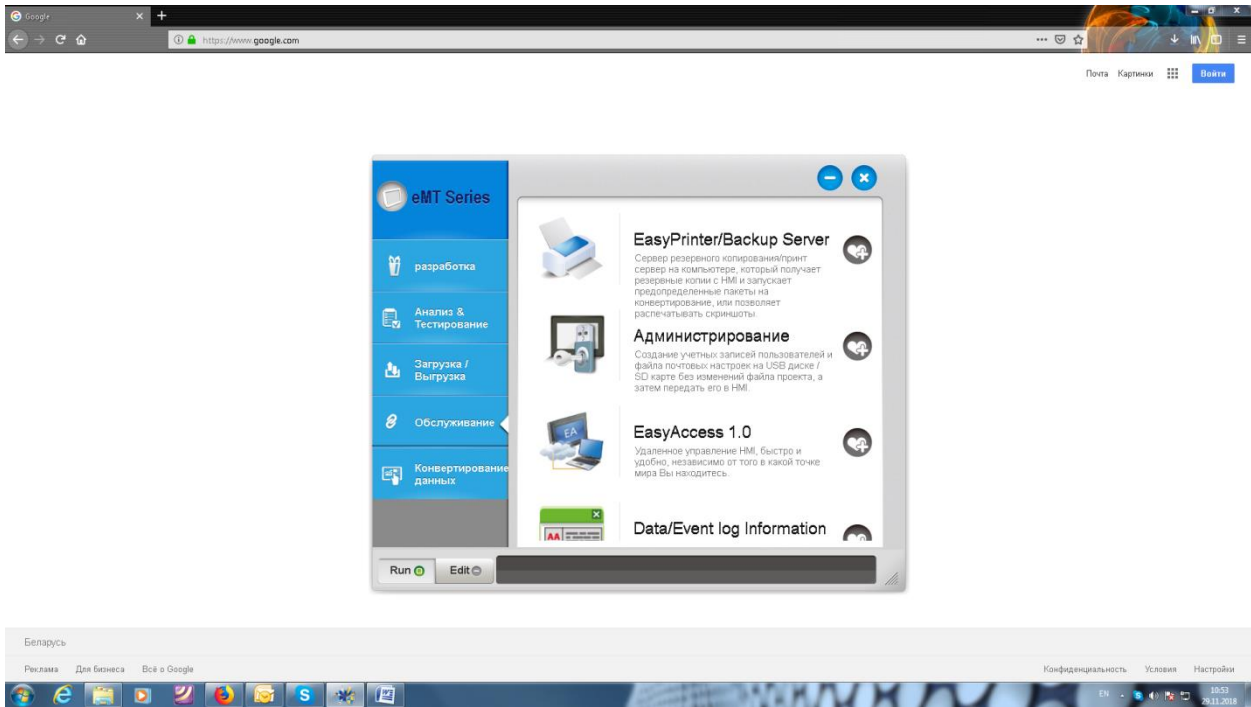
Google
https://www.google.com

Почта Картинки Войти

eMT Series

разработка

Анализ & Тестирование

Загрузка / Выгрузка

Обслуживание

Конвертирование данных

EasyPrinter/Backup Server
Сервер резервного копирования/принт сервер на компьютере, который получает резервные копии с HMI и запускает предопределенные пакеты на конвертирование, или позволяет распечатывать скриншоты.

Администрирование
Создание учетных записей пользователей и файла почтовых настроек на USB диске / SD карте без изменений файла проекта, а затем передать его в HMI.

EasyAccess 1.0
Удаленное управление HMI, быстро и удобно, независимо от того в какой точке мира Вы находитесь.

Data/Event log Information

Run Edit

Беларусь

Реклама Для бизнеса Всё о Google

Конфиденциальность Условия Настройки

EN 10:53 29.11.2018